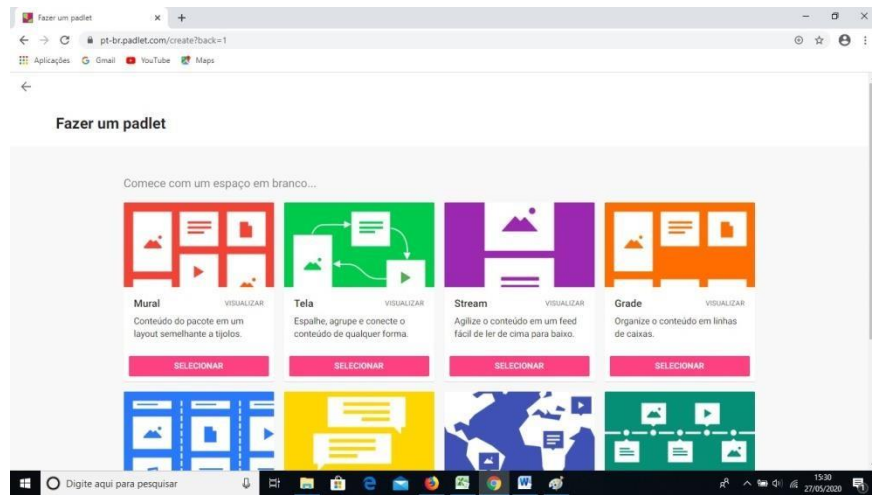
Fazer um padlet × +

pt-br.padlet.com/create?back=1

Aplicações Gmail YouTube Maps

Fazer um padlet

Comece com um espaço em branco...

Mural VISUALIZAR
Conteúdo do pacote em um layout semelhante a tijolos.
SELECIONAR

Tela VISUALIZAR
Espalhe, agrupe e conecte o conteúdo de qualquer forma.
SELECIONAR

Stream VISUALIZAR
Agilize o conteúdo em um feed fácil de ler de cima para baixo.
SELECIONAR

Grade VISUALIZAR
Organize o conteúdo em linhas de caixas.
SELECIONAR

Digite aqui para pesquisar

15:30
27/05/2020